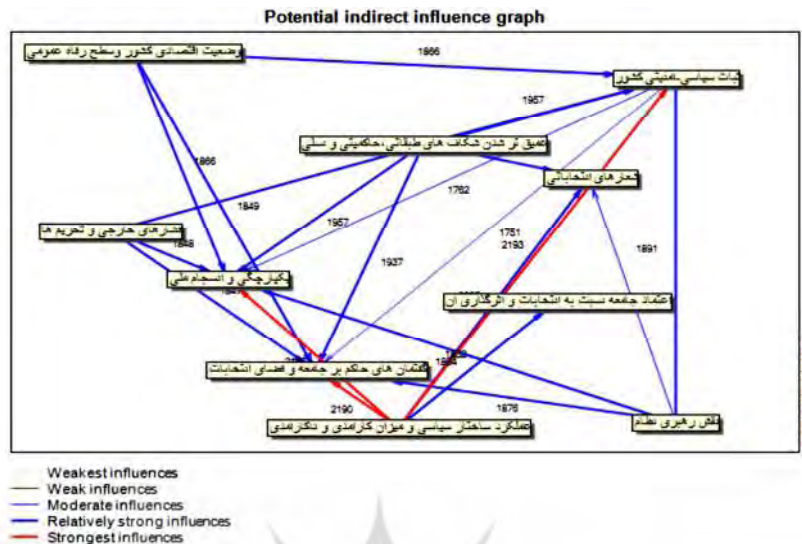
Potential indirect influence graph

وضعیت اقتصادی کشور وسطح رفاه عمومی

1866

ثبات سیاسی-امنیتی کشور

1957

عمیق تر شدن شکاف های طبقاتی، حاکمیتی و نسلی

1866

چالش های انتخاباتی

1762

1849

فشارهای خارجی و تحریم ها

1957

1848

1751

2193

1891

یکپارچگی و انسجام ملی

1937

اعتماد جامعه نسبت به انتخابات و برگزاری آن

گفتمان های حاکم بر جامعه و فضای انتخابات

2190

1876

عملکرد ساختار سیاسی و میزان کارآمدی و ناکارآمدی

نقش رهبری نظام

Weakest influences
Weak influences
Moderate influences
Relatively strong influences
Strongest influences